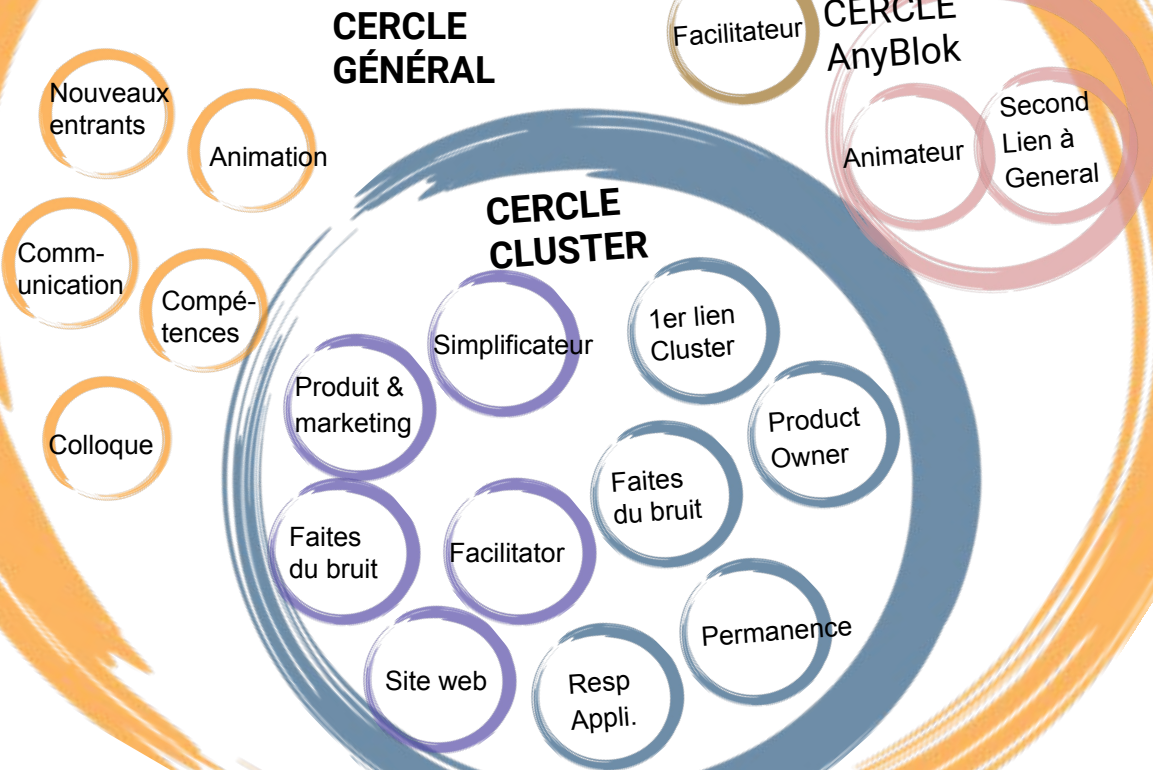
CERCLE GÉNÉRAL

Facilitateur

CERCLE AnyBlok

Nouveaux entrants

Animation

Animateur

Second Lien à General

CERCLE CLUSTER

Communication

Compétences

Simplificateur

1er lien Cluster

Produit & marketing

Product Owner

Colloque

Faites du bruit

Faites du bruit

Facilitator

Permanence

Site web

Resp Appli.